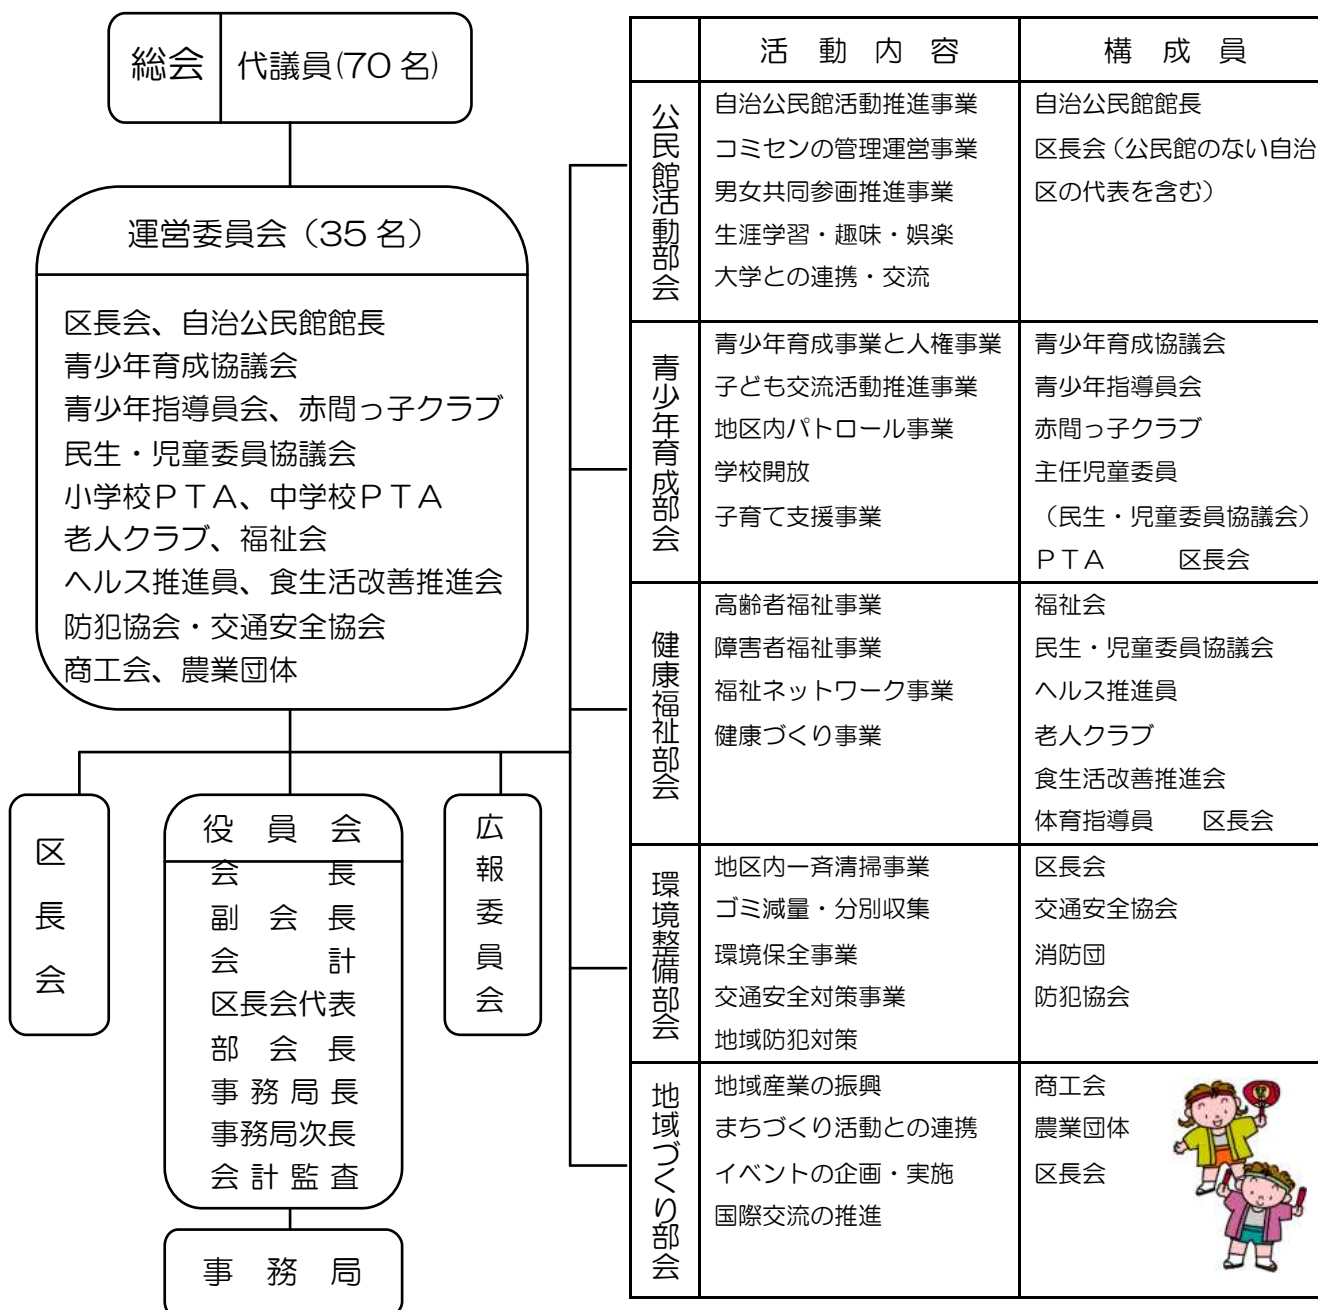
総会　代議員(70 名)

運営委員会（35 名）

区長会、自治公民館館長
青少年育成協議会
青少年指導員会、赤間っ子クラブ
民生・児童委員協議会
小学校ＰＴＡ、中学校ＰＴＡ
老人クラブ、福祉会
ヘルス推進員、食生活改善推進会
防犯協会・交通安全協会
商工会、農業団体

区長会

役員会
会長
副会長
会計
区長会代表
部会長
事務局長
事務局次長
会計監査

広報委員会

事務局

| | 活動内容 | 構成員 |
|---|---|---|
| 公民館活動部会 | 自治公民館活動推進事業<br>コミセンの管理運営事業<br>男女共同参画推進事業<br>生涯学習・趣味・娯楽<br>大学との連携・交流 | 自治公民館館長<br>区長会（公民館のない自治区の代表を含む） |
| 青少年育成部会 | 青少年育成事業と人権事業<br>子ども交流活動推進事業<br>地区内パトロール事業<br>学校開放<br>子育て支援事業 | 青少年育成協議会<br>青少年指導員会<br>赤間っ子クラブ<br>主任児童委員<br>（民生・児童委員協議会）<br>ＰＴＡ　区長会 |
| 健康福祉部会 | 高齢者福祉事業<br>障害者福祉事業<br>福祉ネットワーク事業<br>健康づくり事業 | 福祉会<br>民生・児童委員協議会<br>ヘルス推進員<br>老人クラブ<br>食生活改善推進会<br>体育指導員　区長会 |
| 環境整備部会 | 地区内一斉清掃事業<br>ゴミ減量・分別収集<br>環境保全事業<br>交通安全対策事業<br>地域防犯対策 | 区長会<br>交通安全協会<br>消防団<br>防犯協会 |
| 地域づくり部会 | 地域産業の振興<br>まちづくり活動との連携<br>イベントの企画・実施<br>国際交流の推進 | 商工会<br>農業団体<br>区長会 |